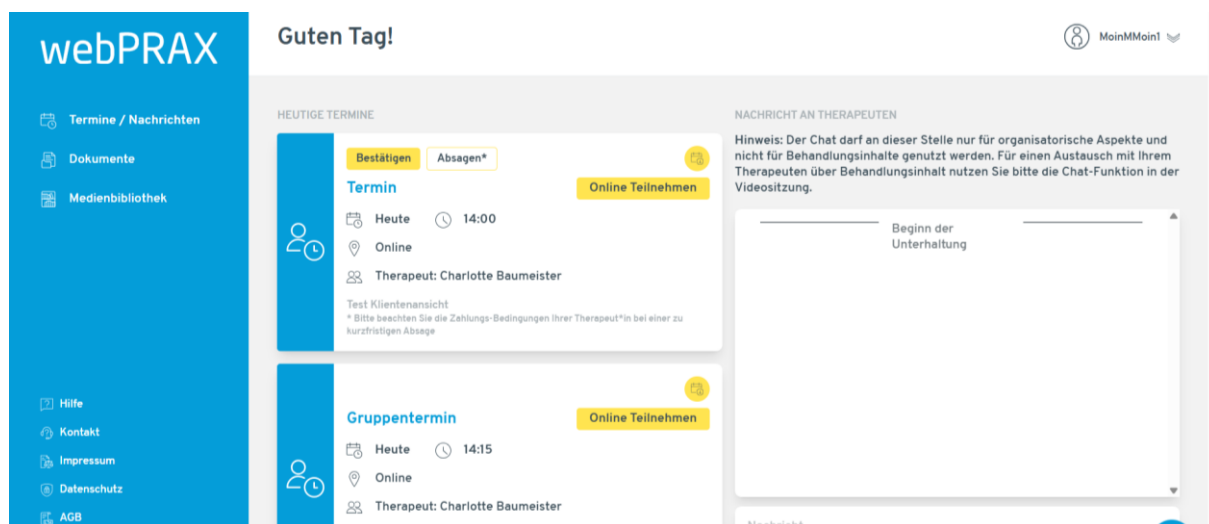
webPRAX

Termine / Nachrichten

Dokumente

Medienbibliothek

Hilfe

Kontakt

Impressum

Datenschutz

AGB

Guten Tag!

MoinMMoin1

HEUTIGE TERMINE

Bestätigen

Absagen*

Termin

Online Teilnehmen

Heute 14:00

Online

Therapeut: Charlotte Baumeister

Test Klientenansicht

* Bitte beachten Sie die Zahlungs-Bedingungen Ihrer Therapeut*in bei einer zu kurzfristigen Absage

Gruppentermin

Online Teilnehmen

Heute 14:15

Online

Therapeut: Charlotte Baumeister

NACHRICHT AN THERAPEUTEN

Hinweis: Der Chat darf an dieser Stelle nur für organisatorische Aspekte und nicht für Behandlungsinhalte genutzt werden. Für einen Austausch mit Ihrem Therapeuten über Behandlungsinhalt nutzen Sie bitte die Chat-Funktion in der Videositzung.

Beginn der Unterhaltung

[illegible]